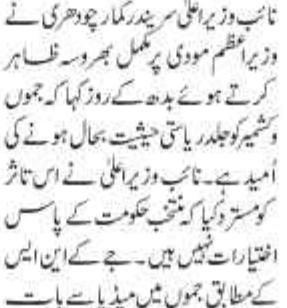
نائب وزیر اعلیٰ سریندر کمار چودھری نے وزیر اعظم مودی پر مکمل بھروسہ ظاہر کرتے ہوئے بدھ کے روز کہا کہ جموں وکشمیر کو جلد ریاستی حیثیت بحال ہونے کی امید ہے۔ نائب وزیر اعلیٰ نے اس تاثر کو مسترد کیا کہ منتخب حکومت کے پاس اختیارات نہیں ہیں۔ جے کے این ایس کے مطابق جموں میں میڈیا سے بات